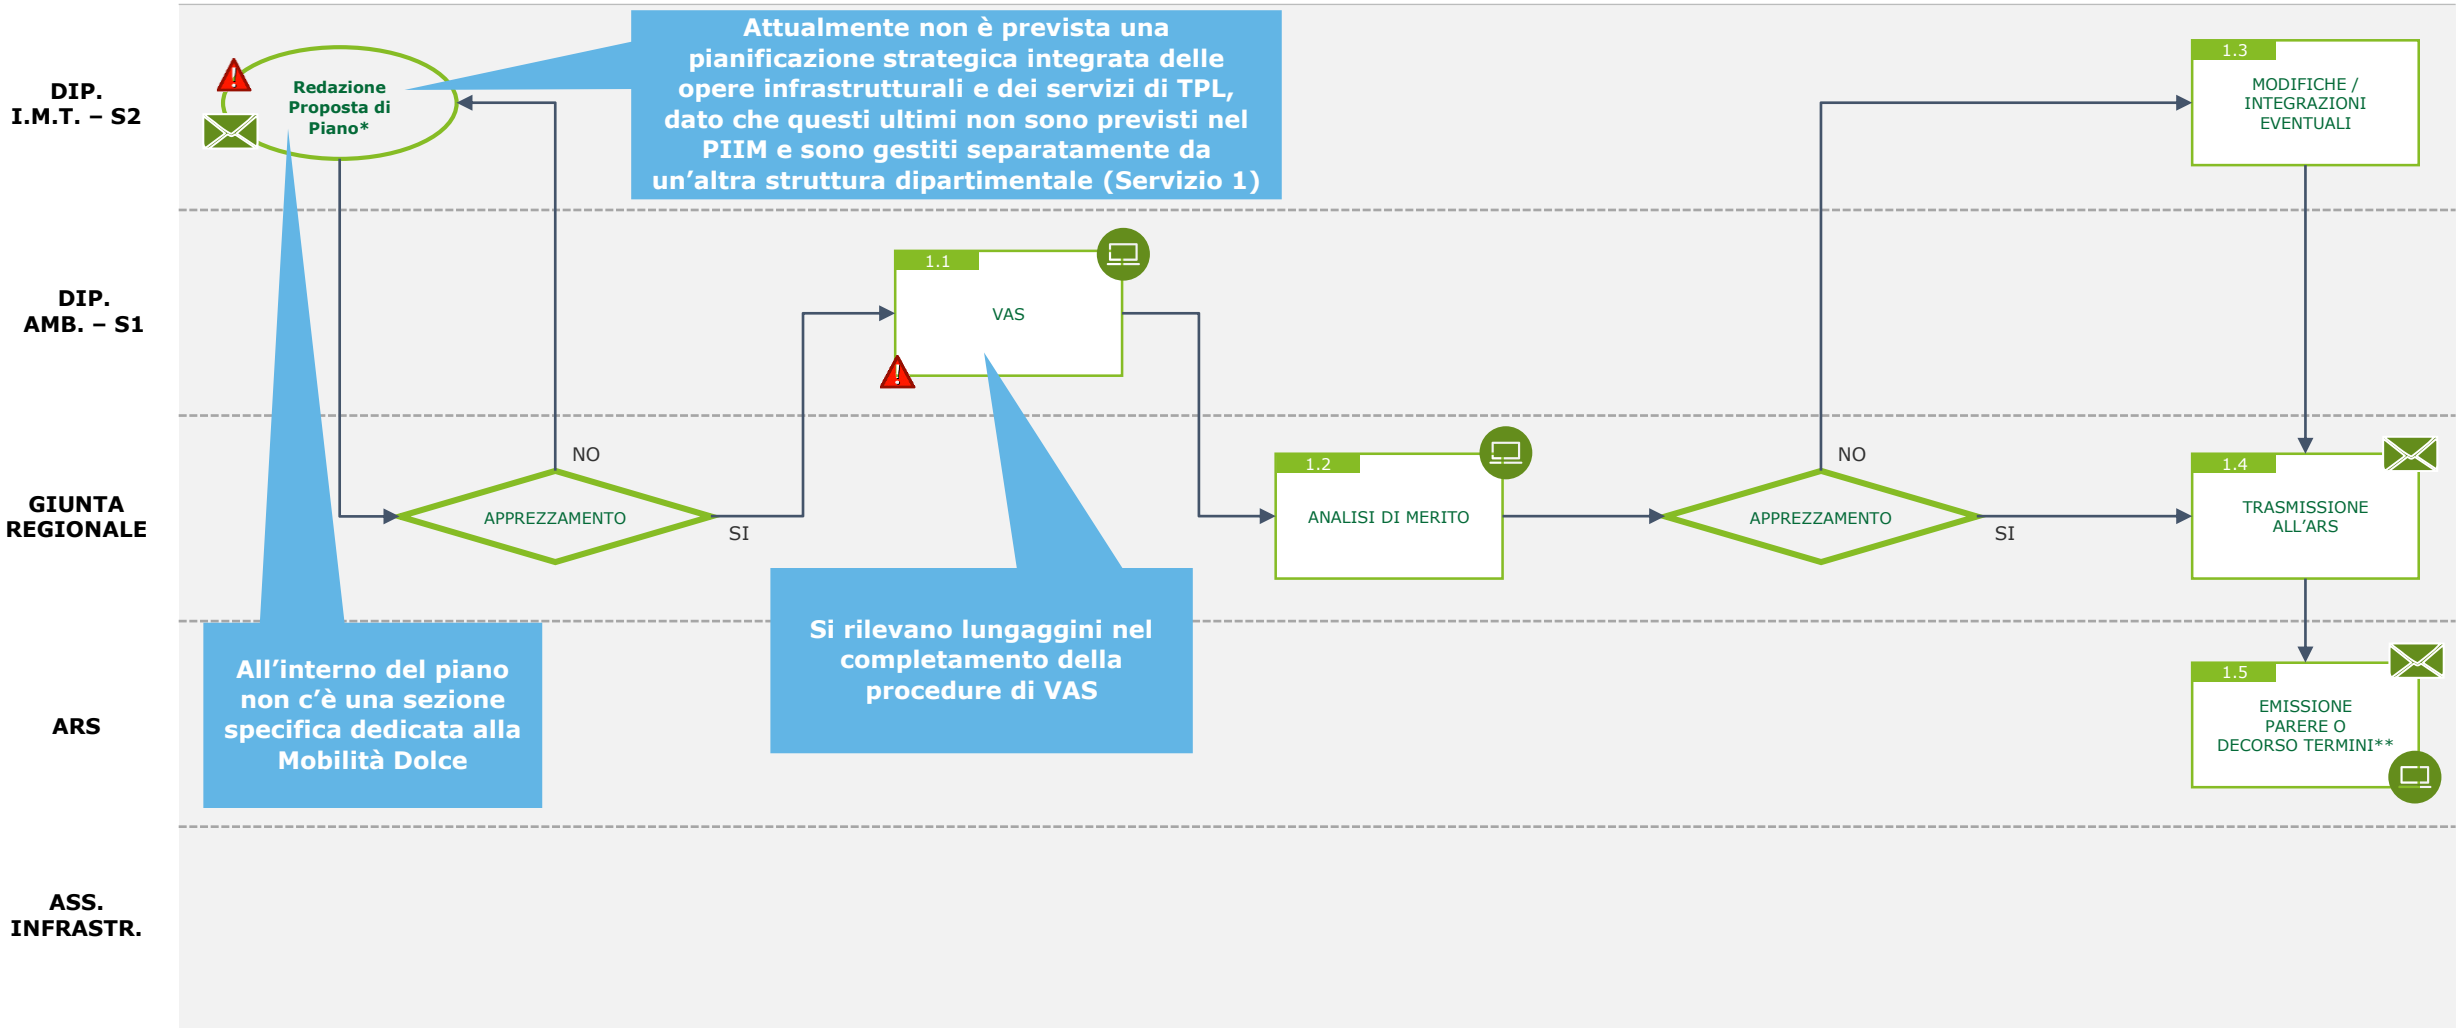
DIP. I.M.T. – S2

Redazione Proposta di Piano*

Attualmente non è prevista una pianificazione strategica integrata delle opere infrastrutturali e dei servizi di TPL, dato che questi ultimi non sono previsti nel PIIM e sono gestiti separatamente da un'altra struttura dipartimentale (Servizio 1)

1.3
MODIFICHE / INTEGRAZIONI EVENTUALI

DIP. AMB. – S1

1.1
VAS

GIUNTA REGIONALE

NO
APPREZZAMENTO
SI

1.2
ANALISI DI MERITO

NO
APPREZZAMENTO
SI

1.4
TRASMISSIONE ALL'ARS

ARS

All'interno del piano non c'è una sezione specifica dedicata alla Mobilità Dolce

Si rilevano lungaggini nel completamento della procedure di VAS

1.5
EMISSIONE PARERE O DECORSO TERMINI**

ASS. INFRASTR.